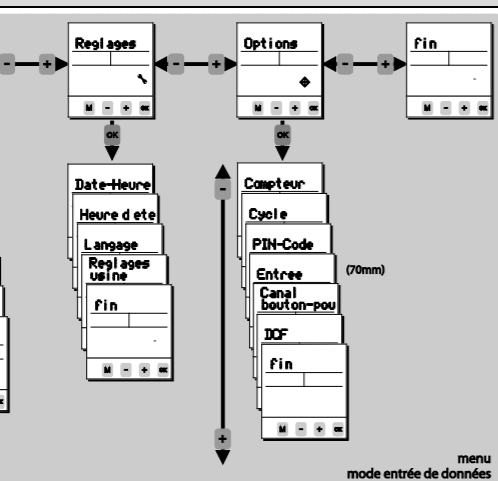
- + Reglages M - + OK - + Options M - + OK - + fin M - + OK

OK OK

Date-Heure
Heure d ete
Langage
Reglages usine
fin
M - + OK

-
Compteur
Cycle
PIN-Code
Entree
(70mm)
Canal bouton-pou
DCF
fin
M - + OK
+

menu
mode entrée de données